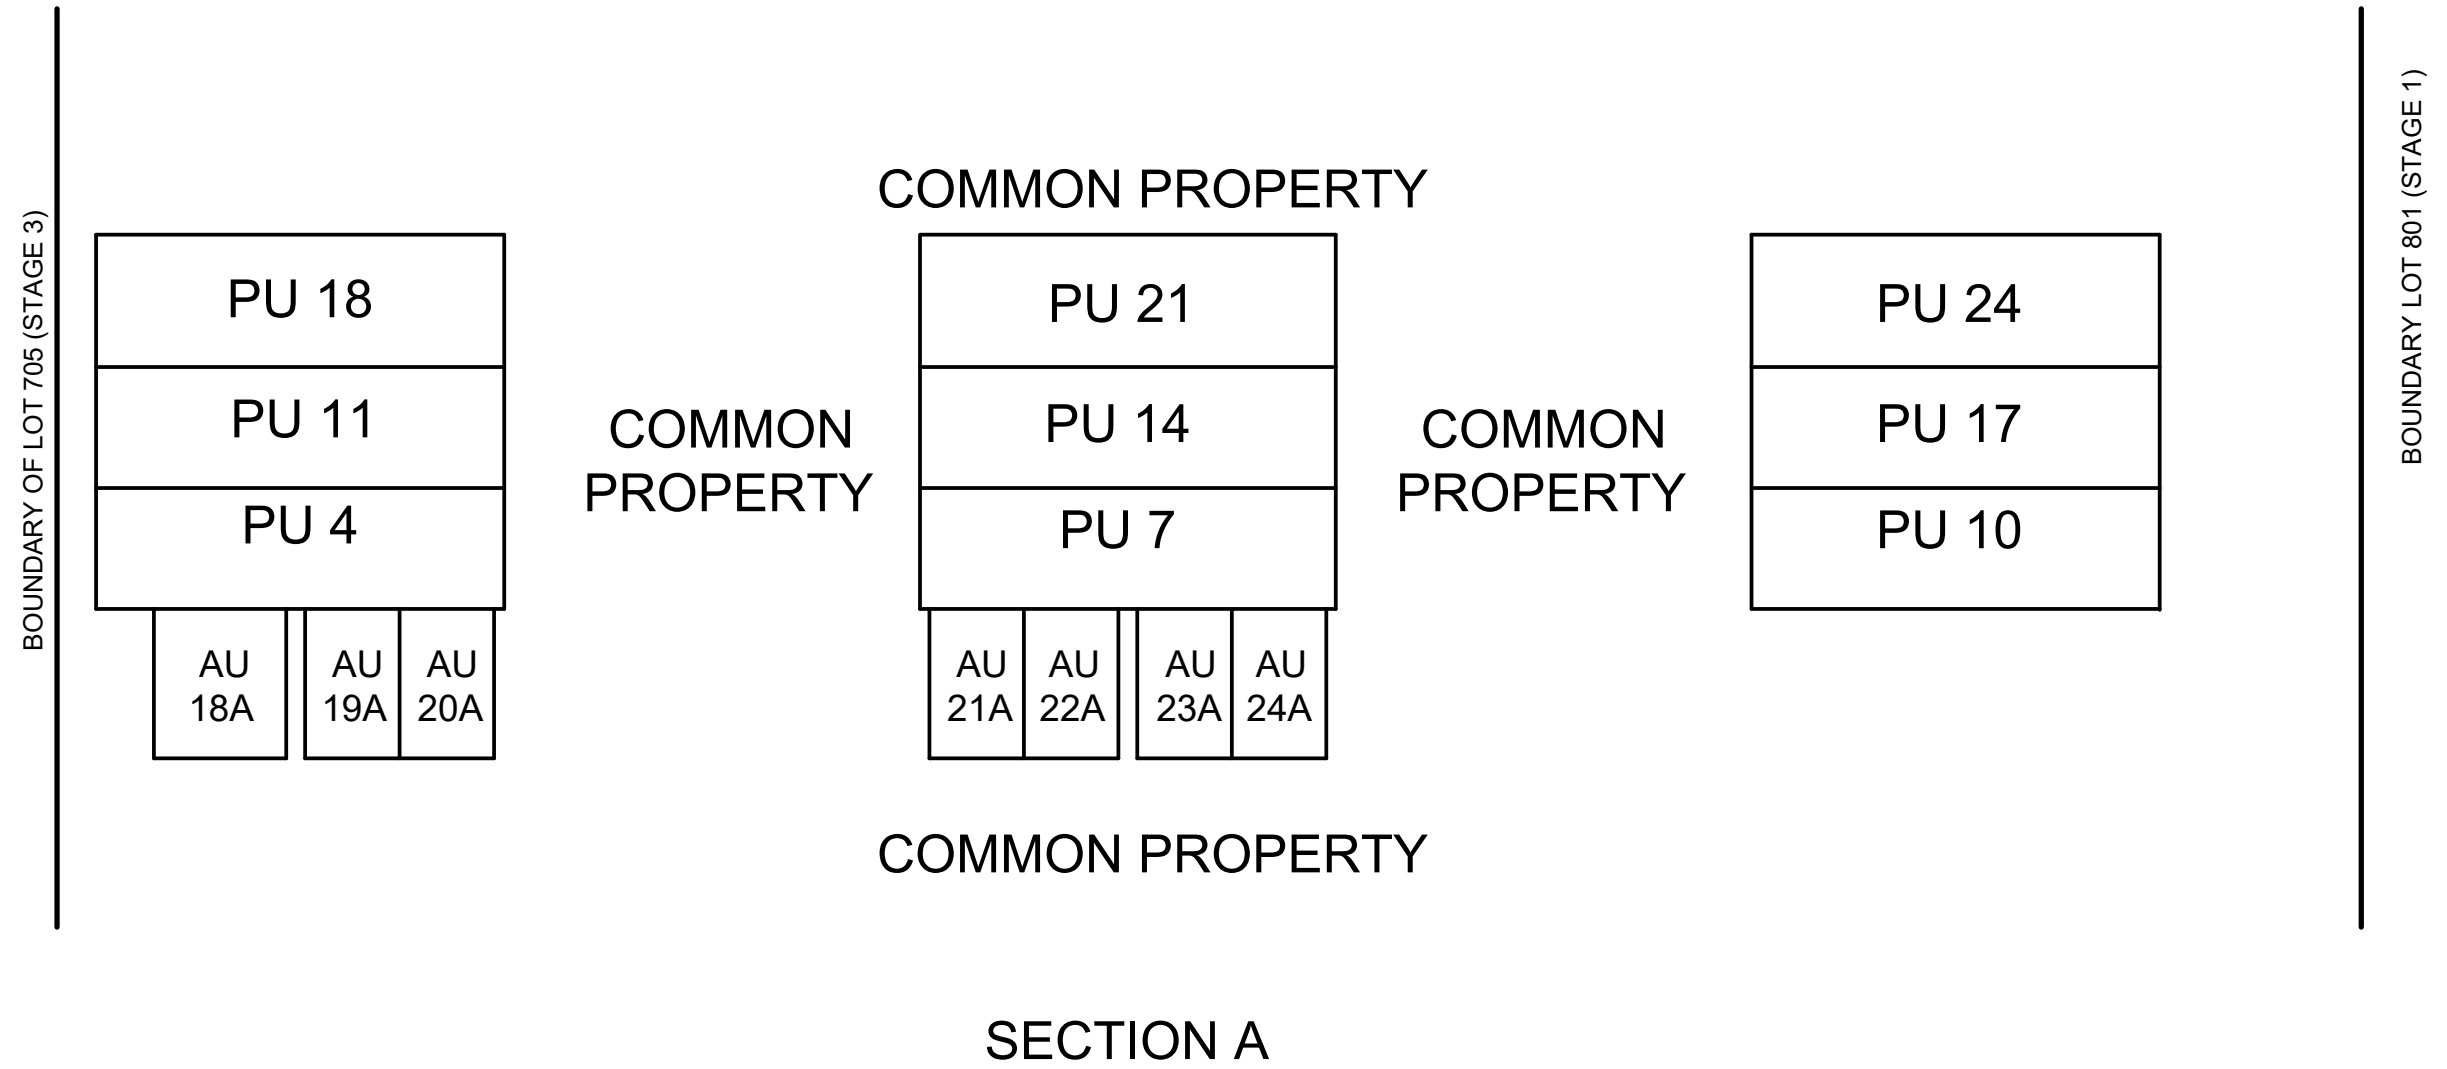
BOUNDARY OF LOT 705 (STAGE 3)

COMMON PROPERTY

PU 18
PU 11
PU 4

AU 18A
AU 19A
AU 20A

COMMON PROPERTY

PU 21
PU 14
PU 7

AU 21A
AU 22A
AU 23A
AU 24A

COMMON PROPERTY

PU 24
PU 17
PU 10

BOUNDARY LOT 801 (STAGE 1)

COMMON PROPERTY

SECTION A